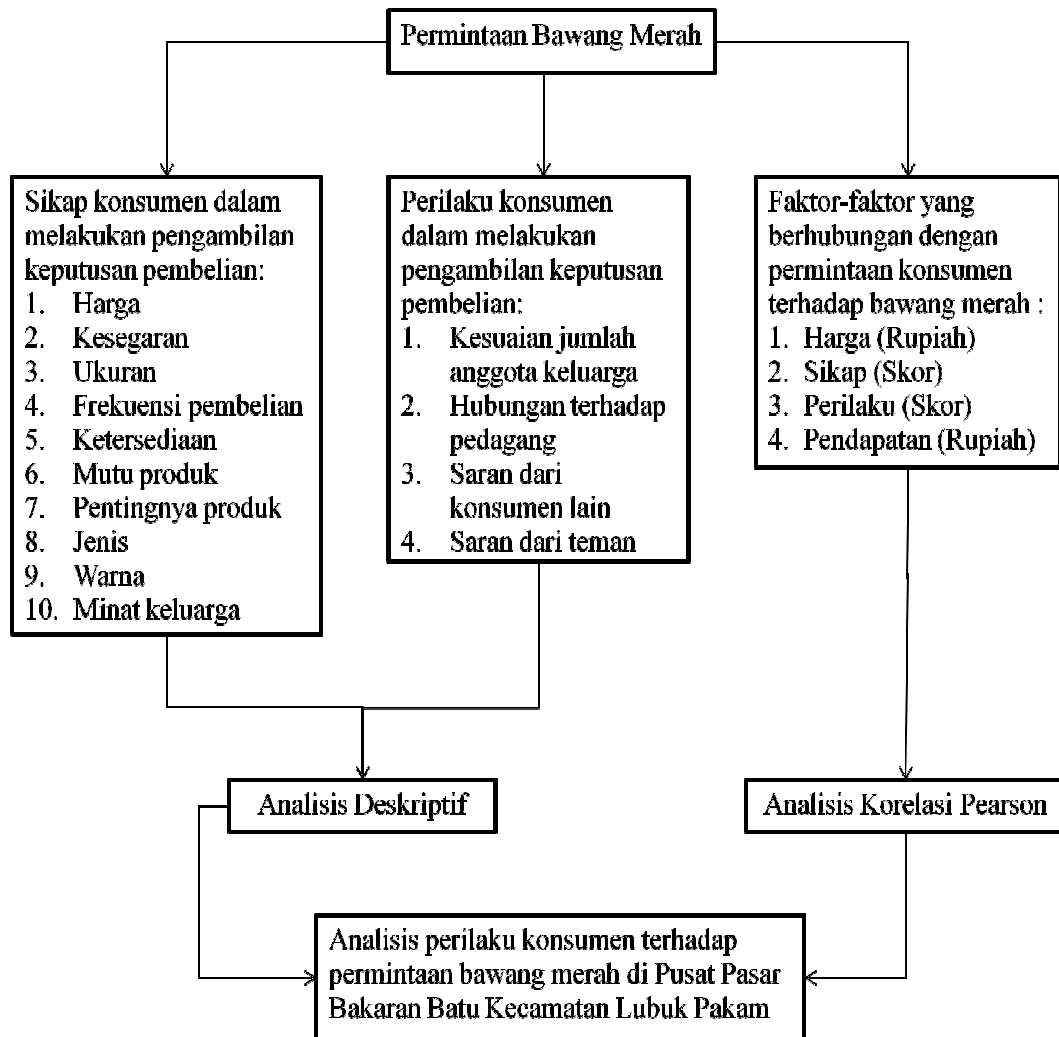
Permintaan Bawang Merah

Sikap konsumen dalam melakukan pengambilan keputusan pembelian:
1. Harga
2. Kesegaran
3. Ukuran
4. Frekuensi pembelian
5. Ketersediaan
6. Mutu produk
7. Pentingnya produk
8. Jenis
9. Warna
10. Minat keluarga

Perilaku konsumen dalam melakukan pengambilan keputusan pembelian:
1. Kesuaian jumlah anggota keluarga
2. Hubungan terhadap pedagang
3. Saran dari konsumen lain
4. Saran dari teman

Faktor-faktor yang berhubungan dengan permintaan konsumen terhadap bawang merah :
1. Harga (Rupiah)
2. Sikap (Skor)
3. Perilaku (Skor)
4. Pendapatan (Rupiah)

Analisis Deskriptif

Analisis Korelasi Pearson

Analisis perilaku konsumen terhadap permintaan bawang merah di Pusat Pasar Bakaran Batu Kecamatan Lubuk Pakam